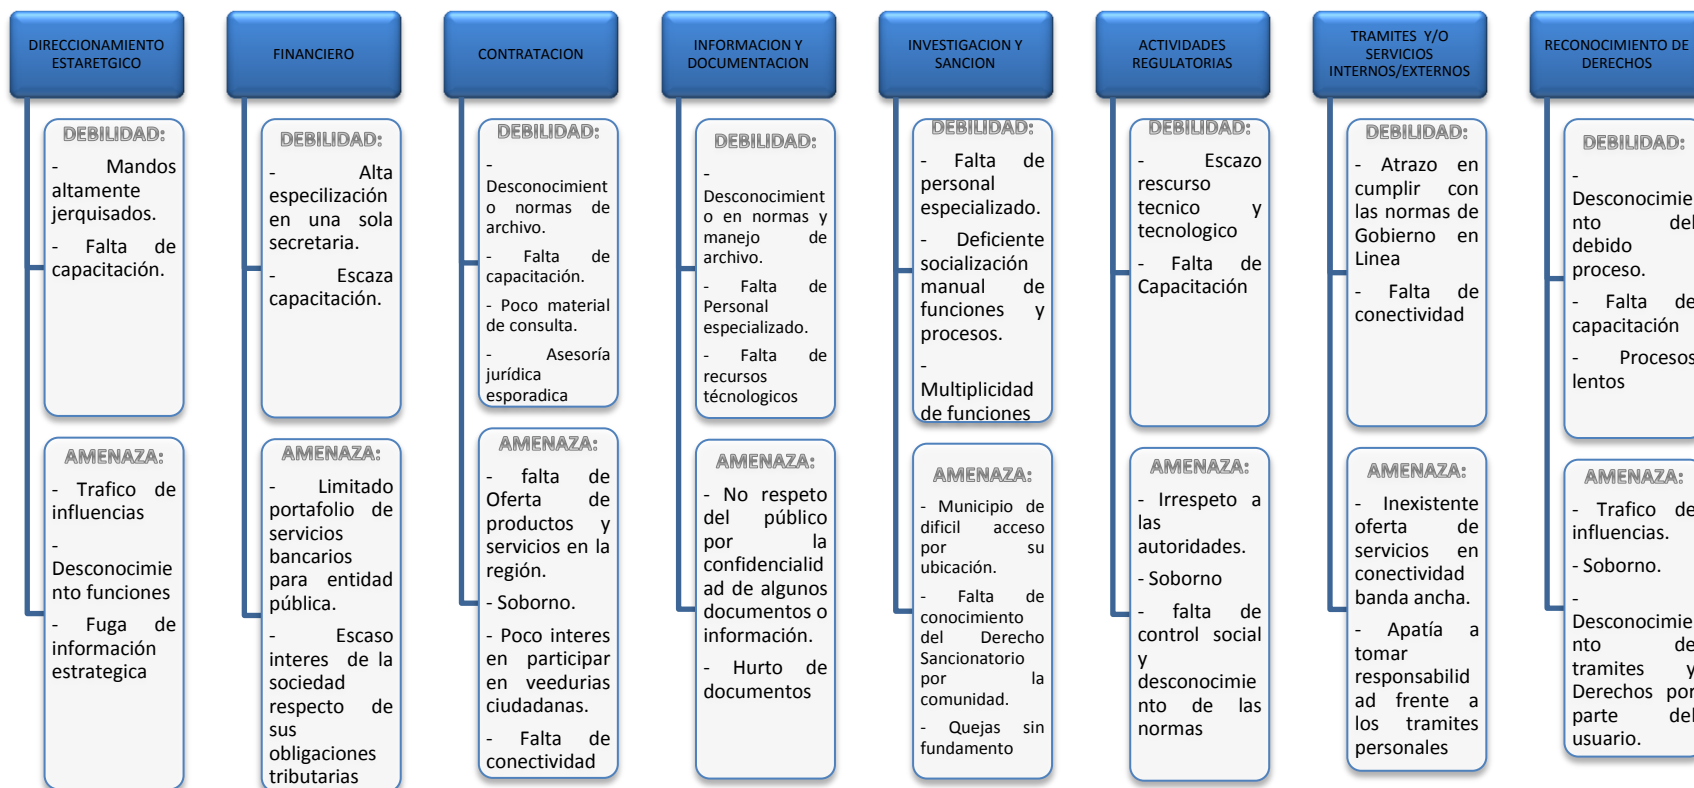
DIRECCIONAMIENTO ESTARETGICO

DEBILIDAD:

- Mandos altamente jerquisados.

- Falta de capacitación.

AMENAZA:

- Trafico de influencias

- Desconocimiento funciones

- Fuga de información estrategica

FINANCIERO

DEBILIDAD:

- Alta especilización en una sola secretaria.

- Escaza capacitación.

AMENAZA:

- Limitado portafolio de servicios bancarios para entidad pública.

- Escaso interes de la sociedad respecto de sus obligaciones tributarias

CONTRATACION

DEBILIDAD:

- Desconocimiento normas de archivo.

- Falta de capacitación.

- Poco material de consulta.

- Asesoría jurídica esporadica

AMENAZA:

- falta de Oferta de productos y servicios en la región.

- Soborno.

- Poco interes en participar en veedurias ciudadanas.

- Falta de conectividad

INFORMACION Y DOCUMENTACION

DEBILIDAD:

- Desconocimiento en normas y manejo de archivo.

- Falta de Personal especializado.

- Falta de recursos técnologicos

AMENAZA:

- No respeto del público por la confidencialidad de algunos documentos o información.

- Hurto de documentos

INVESTIGACION Y SANCION

DEBILIDAD:

- Falta de personal especializado.

- Deficiente socialización manual de funciones y procesos.

- Multiplicidad de funciones

AMENAZA:

- Municipio de dificil acceso por su ubicación.

- Falta de conocimiento del Derecho Sancionatorio por la comunidad.

- Quejas sin fundamento

ACTIVIDADES REGULATORIAS

DEBILIDAD:

- Escazo rescurso tecnico y tecnologico

- Falta de Capacitación

AMENAZA:

- Irrespeto a las autoridades.

- Soborno

- falta de control social y desconocimiento de las normas

TRAMITES Y/O SERVICIOS INTERNOS/EXTERNOS

DEBILIDAD:

- Atrazo en cumplir con las normas de Gobierno en Linea

- Falta de conectividad

AMENAZA:

- Inexistente oferta de servicios en conectividad banda ancha.

- Apatía a tomar responsabilidad frente a los tramites personales

RECONOCIMIENTO DE DERECHOS

DEBILIDAD:

- Desconocimiento del debido proceso.

- Falta de capacitación

- Procesos lentos

AMENAZA:

- Trafico de influencias.

- Soborno.

- Desconocimiento de tramites y Derechos por parte del usuario.